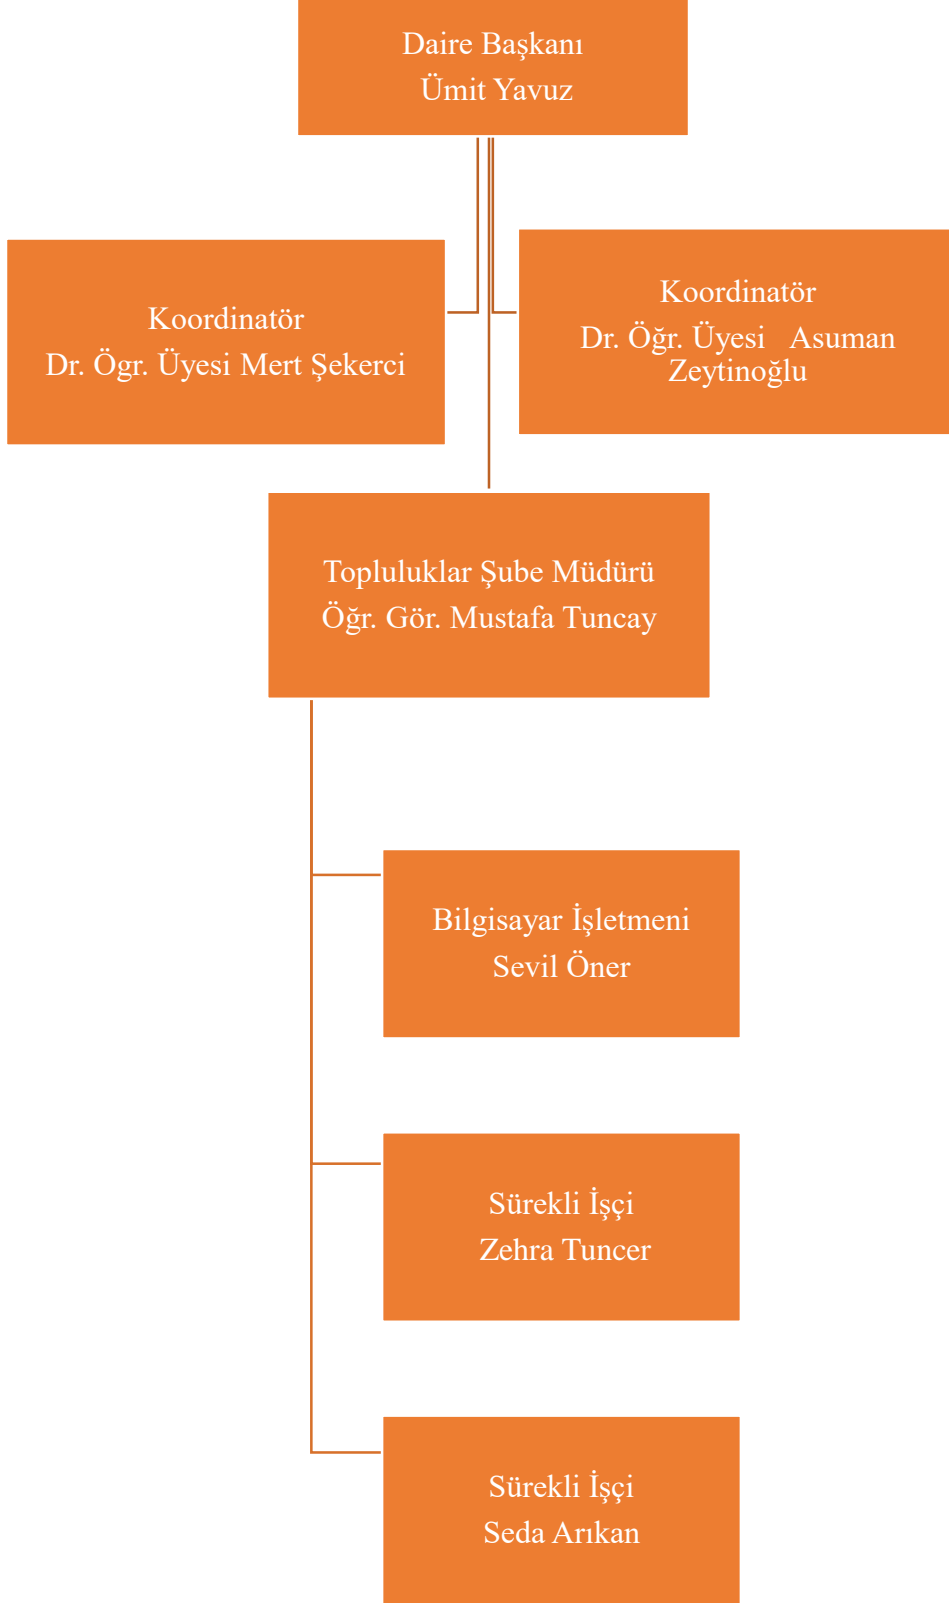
Daire Başkanı
Ümit Yavuz

Koordinatör
Dr. Ögr. Üyesi Mert Şekerci

Koordinatör
Dr. Öğr. Üyesi Asuman Zeytinoğlu

Topluluklar Şube Müdürü
Öğr. Gör. Mustafa Tuncay

Bilgisayar İşletmeni
Sevil Öner

Sürekli İşçi
Zehra Tuncer

Sürekli İşçi
Seda Arıkan